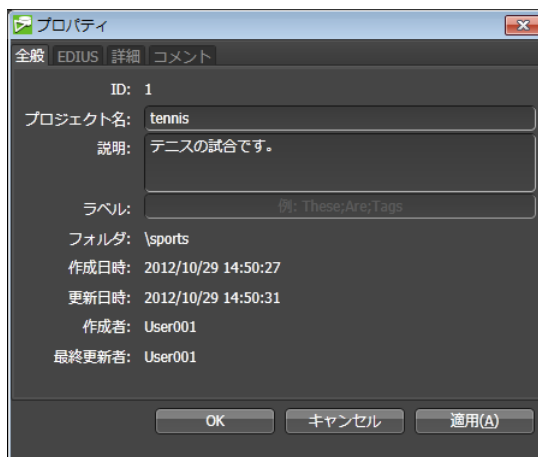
プロパティ

全般 EDIUS 詳細 コメント

ID: 1

プロジェクト名: tennis

説明: テニスの試合です。

ラベル: 例: These;Are;Tags

フォルダ: \sports

作成日時: 2012/10/29 14:50:27

更新日時: 2012/10/29 14:50:31

作成者: User001

最終更新者: User001

OK キャンセル 適用(A)